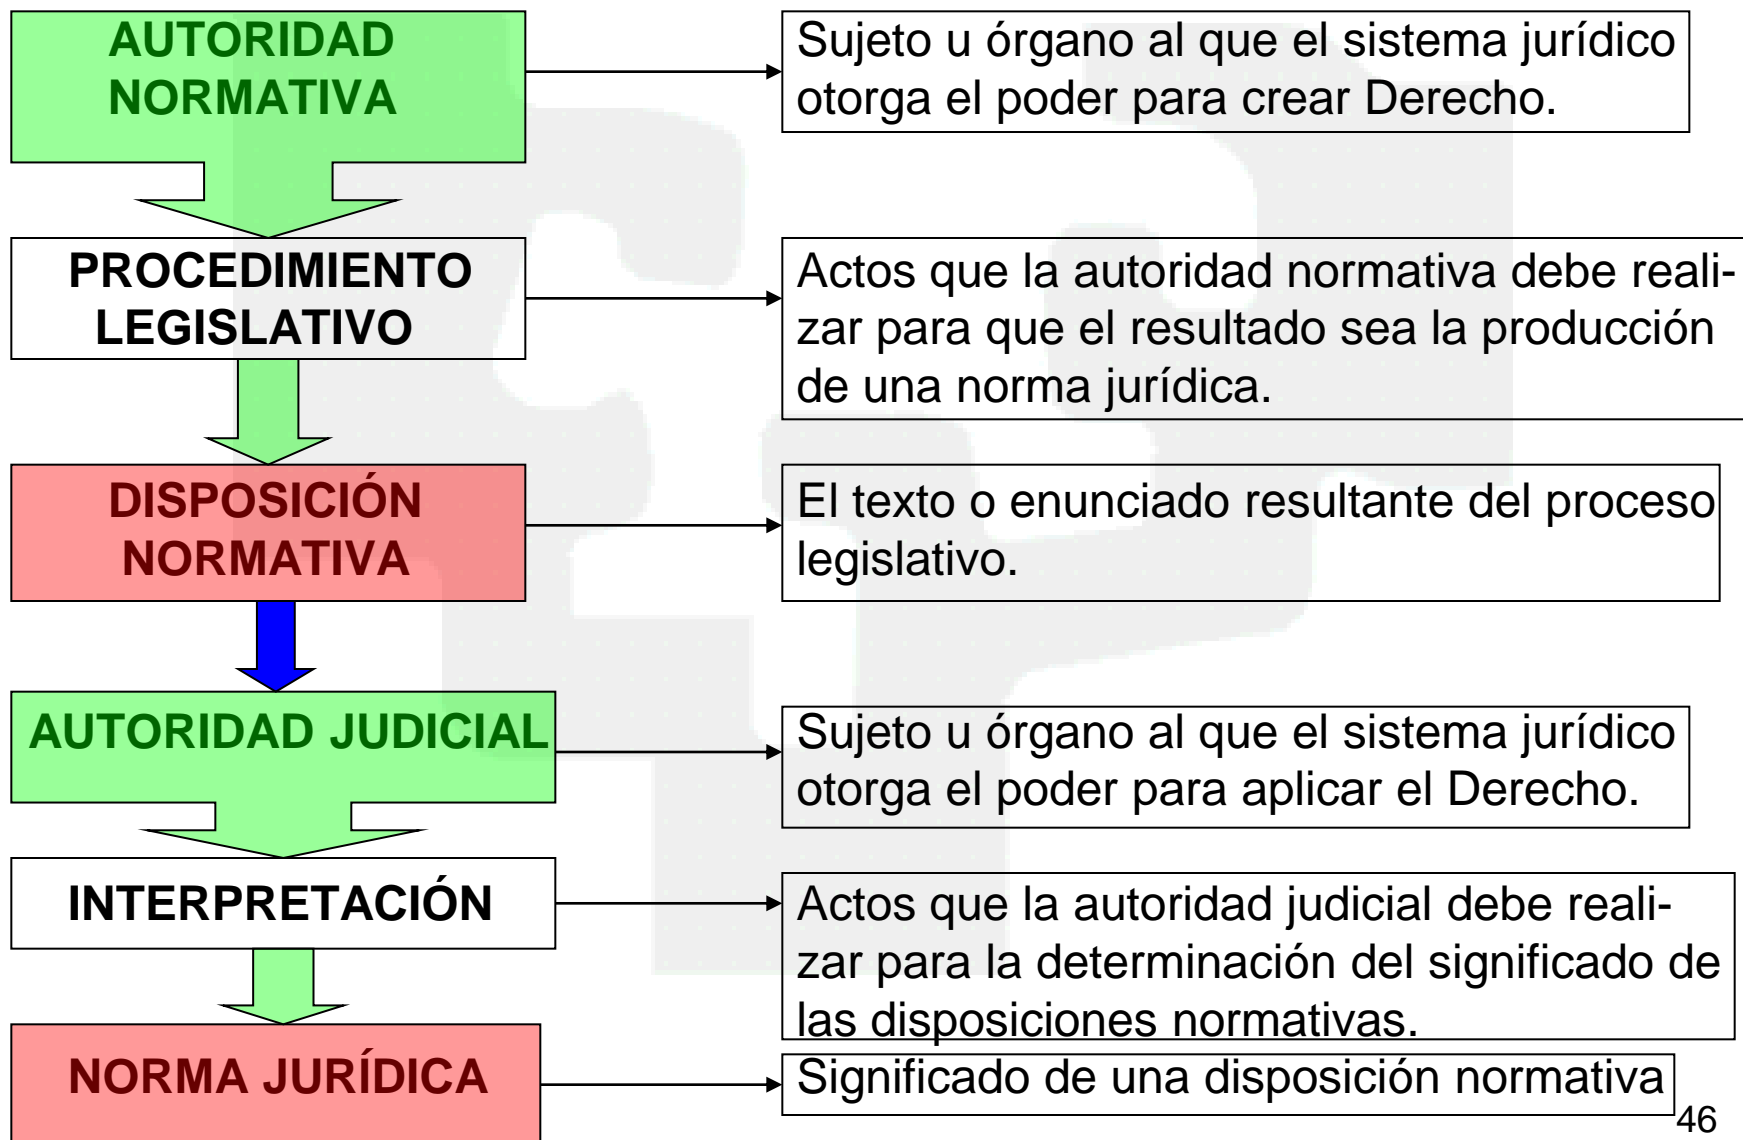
AUTORIDAD NORMATIVA

Sujeto u órgano al que el sistema jurídico otorga el poder para crear Derecho.

PROCEDIMIENTO LEGISLATIVO

Actos que la autoridad normativa debe realizar para que el resultado sea la producción de una norma jurídica.

DISPOSICIÓN NORMATIVA

El texto o enunciado resultante del proceso legislativo.

AUTORIDAD JUDICIAL

Sujeto u órgano al que el sistema jurídico otorga el poder para aplicar el Derecho.

INTERPRETACIÓN

Actos que la autoridad judicial debe realizar para la determinación del significado de las disposiciones normativas.

NORMA JURÍDICA

Significado de una disposición normativa

46